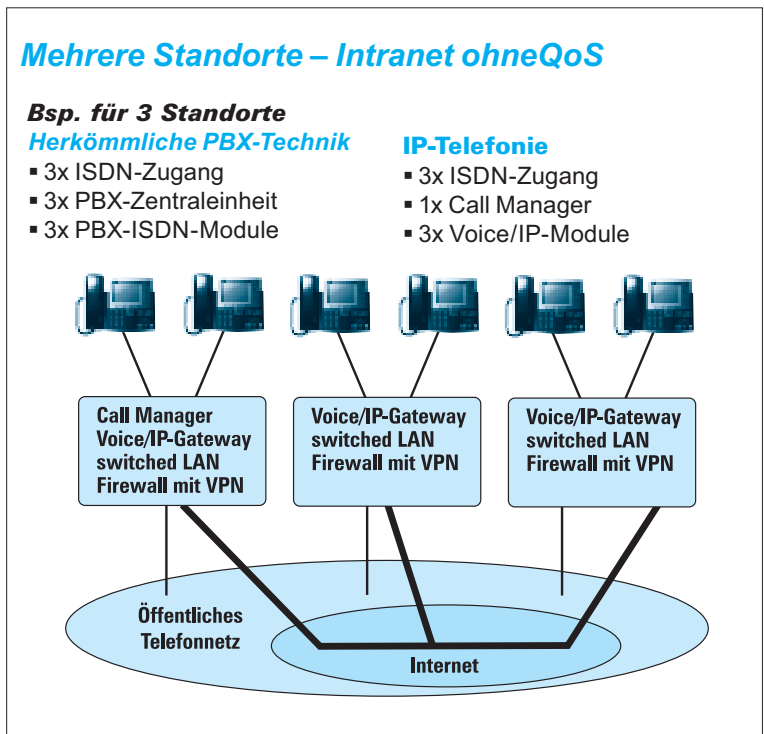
Mehrere Standorte – Intranet ohneQoS

Bsp. für 3 Standorte

Herkömmliche PBX-Technik
▪ 3x ISDN-Zugang
▪ 3x PBX-Zentraleinheit
▪ 3x PBX-ISDN-Module

IP-Telefonie
▪ 3x ISDN-Zugang
▪ 1x Call Manager
▪ 3x Voice/IP-Module

Call Manager
Voice/IP-Gateway
switched LAN
Firewall mit VPN

Voice/IP-Gateway
switched LAN
Firewall mit VPN

Voice/IP-Gateway
switched LAN
Firewall mit VPN

Öffentliches Telefonnetz

Internet